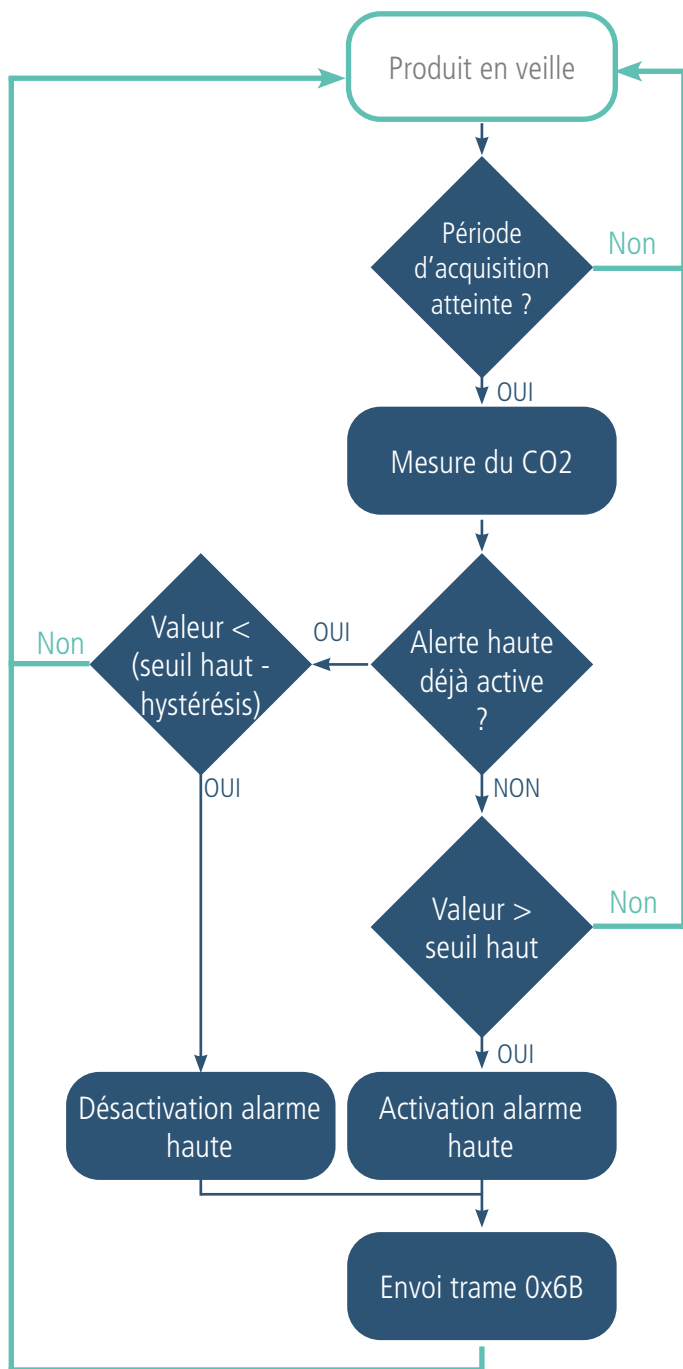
Produit en veille

Période d'acquisition atteinte ?

Non

OUI

Mesure du CO2

Valeur < (seuil haut - hystérésis)

OUI

Alerte haute déjà active ?

Non

OUI

NON

Valeur > seuil haut

Non

OUI

Désactivation alarme haute

Activation alarme haute

Envoi trame 0x6B